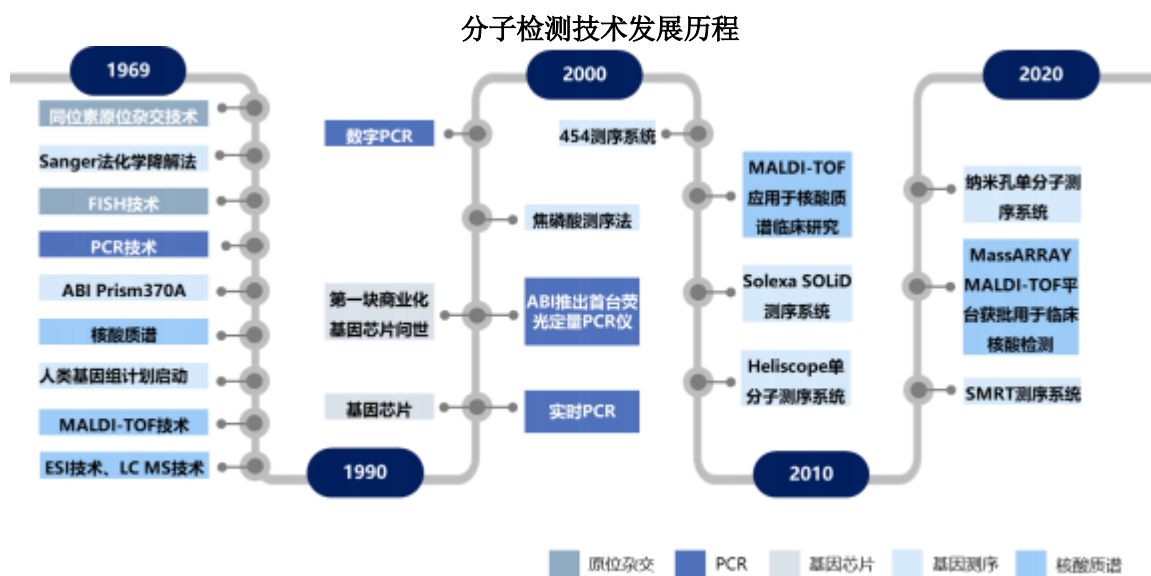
分子检测技术发展历程

1969

同位素原位杂交技术

Sanger法化学降解法

FISH技术

PCR技术

ABI Prism370A

核酸质谱

人类基因组计划启动

MALDI-TOF技术

ESI技术、LC MS技术

1990

数字PCR

焦磷酸测序法

第一块商业化基因芯片问世

ABI推出首台荧光定量PCR仪

基因芯片

实时PCR

2000

454测序系统

MALDI-TOF应用于核酸质谱临床研究

Solexa SOLiD测序系统

Heliscope单分子测序系统

2010

2020

纳米孔单分子测序系统

MassARRAY MALDI-TOF平台获批用于临床核酸检测

SMRT测序系统

原位杂交 PCR 基因芯片 基因测序 核酸质谱